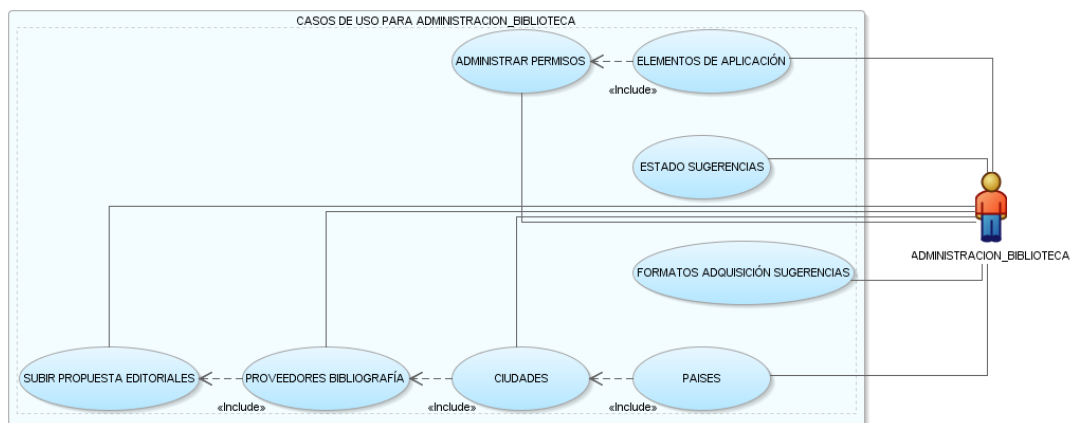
CASOS DE USO PARA ADMINISTRACION_BIBLIOTECA

ADMINISTRAR PERMISOS

ELEMENTOS DE APLICACIÓN

«Include»

ESTADO SUGERENCIAS

ADMINISTRACION_BIBLIOTECA

FORMATOS ADQUISICIÓN SUGERENCIAS

SUBIR PROPUESTA EDITORIALES

PROVEEDORES BIBLIOGRAFÍA

CIUDADES

PAISES

«Include»

«Include»

«Include»